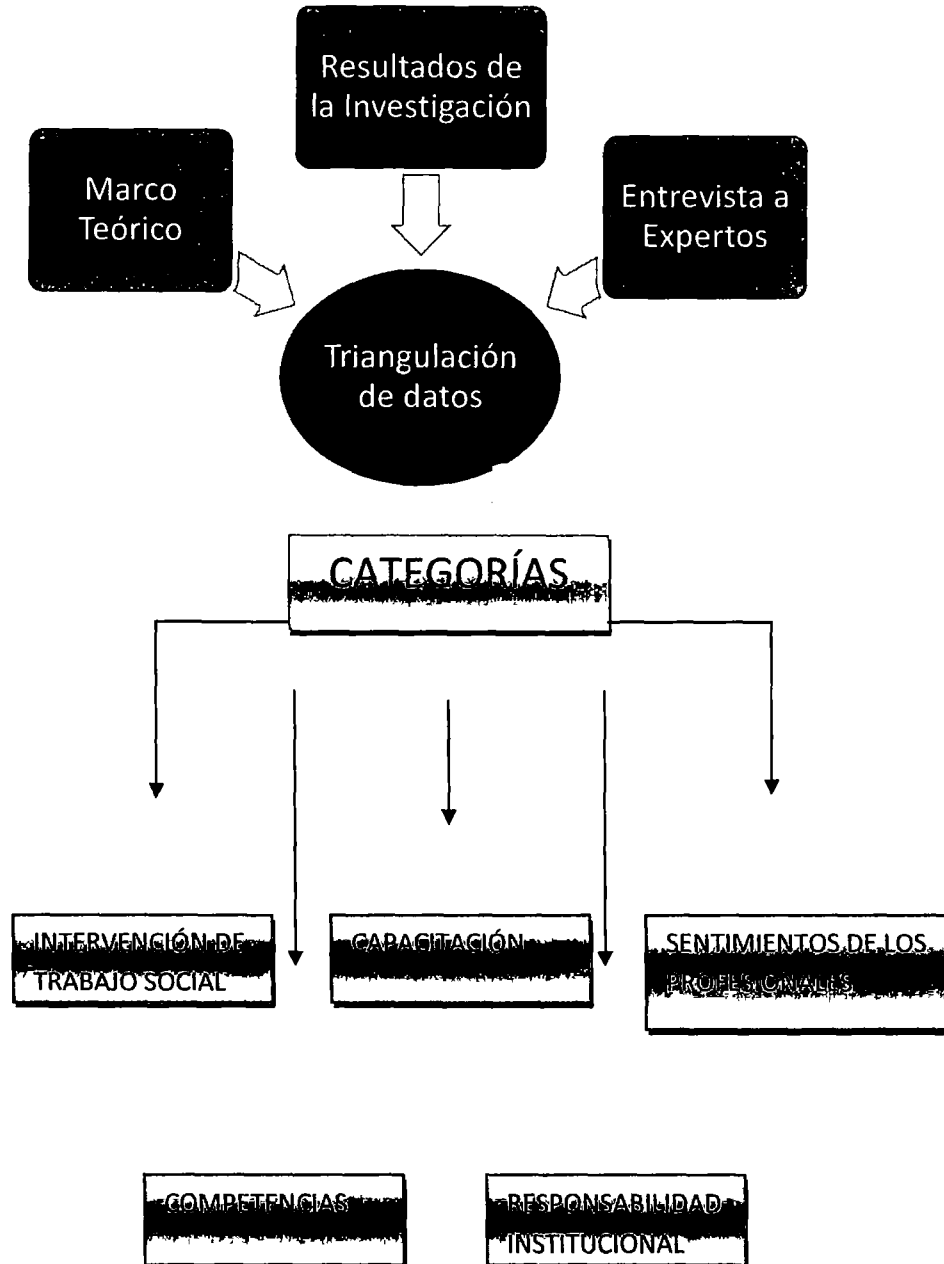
Resultados de la Investigación

Marco Teórico

Entrevista a Expertos

Triangulación de datos

CATEGORÍAS

INTERVENCIÓN DE TRABAJO SOCIAL

CAPACITACIÓN

SENTIMIENTOS DE LOS PROFESIONALES

COMPETENCIAS

RESPONSABILIDAD INSTITUCIONAL